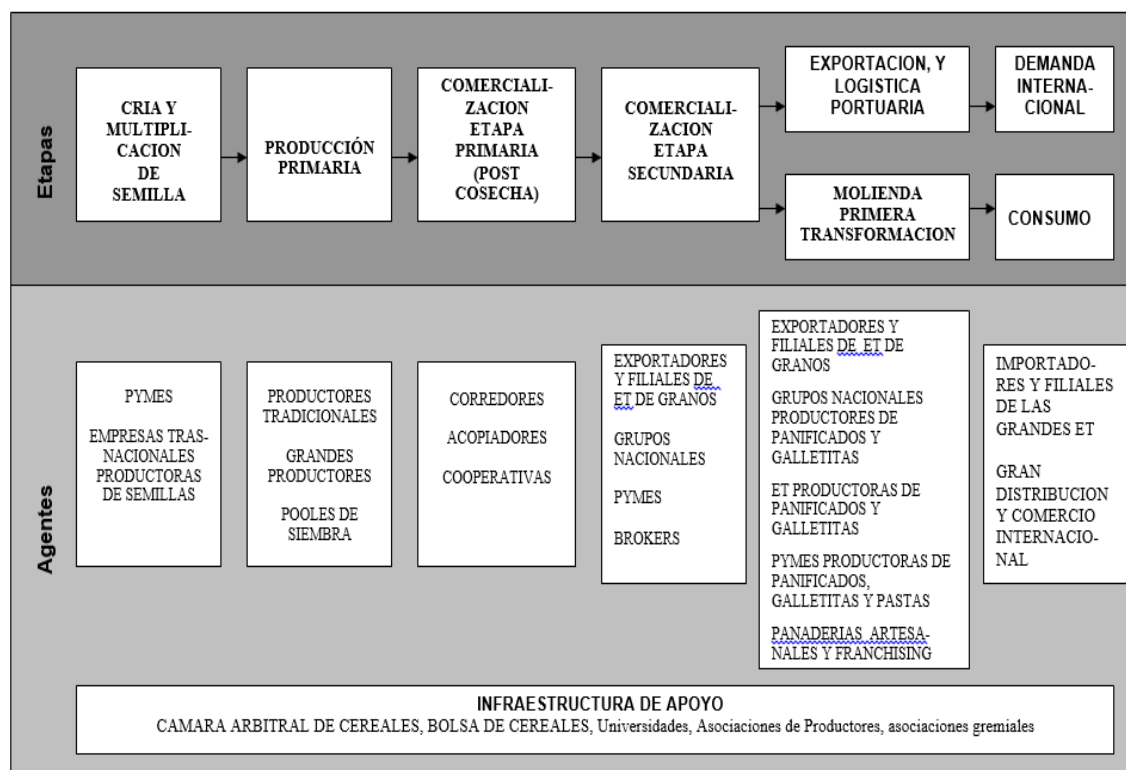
Etapas

CRIA Y MULTIPLICACION DE SEMILLA

PRODUCCIÓN PRIMARIA

COMERCIALIZACION ETAPA PRIMARIA (POST COSECHA)

COMERCIALIZACION ETAPA SECUNDARIA

EXPORTACION, Y LOGISTICA PORTUARIA

DEMANDA INTERNACIONAL

MOLIENDA PRIMERA TRANSFORMACION

CONSUMO

Agentes

PYMES

EMPRESAS TRASNACIONALES PRODUCTORAS DE SEMILLAS

PRODUCTORES TRADICIONALES

GRANDES PRODUCTORES

POOLES DE SIEMBRA

CORREDORES

ACOPIADORES

COOPERATIVAS

EXPORTADORES Y FILIALES DE ET DE GRANOS

GRUPOS NACIONALES

PYMES

BROKERS

EXPORTADORES Y FILIALES DE ET DE GRANOS

GRUPOS NACIONALES PRODUCTORES DE PANIFICADOS Y GALLETITAS

ET PRODUCTORAS DE PANIFICADOS Y GALLETITAS

PYMES PRODUCTORAS DE PANIFICADOS, GALLETITAS Y PASTAS

PANADERIAS ARTESANALES Y FRANCHISING

IMPORTADORES Y FILIALES DE LAS GRANDES ET

GRAN DISTRIBUCION Y COMERCIO INTERNACIONAL

INFRAESTRUCTURA DE APOYO
CAMARA ARBITRAL DE CEREALES, BOLSA DE CEREALES, Universidades, Asociaciones de Productores, asociaciones gremiales